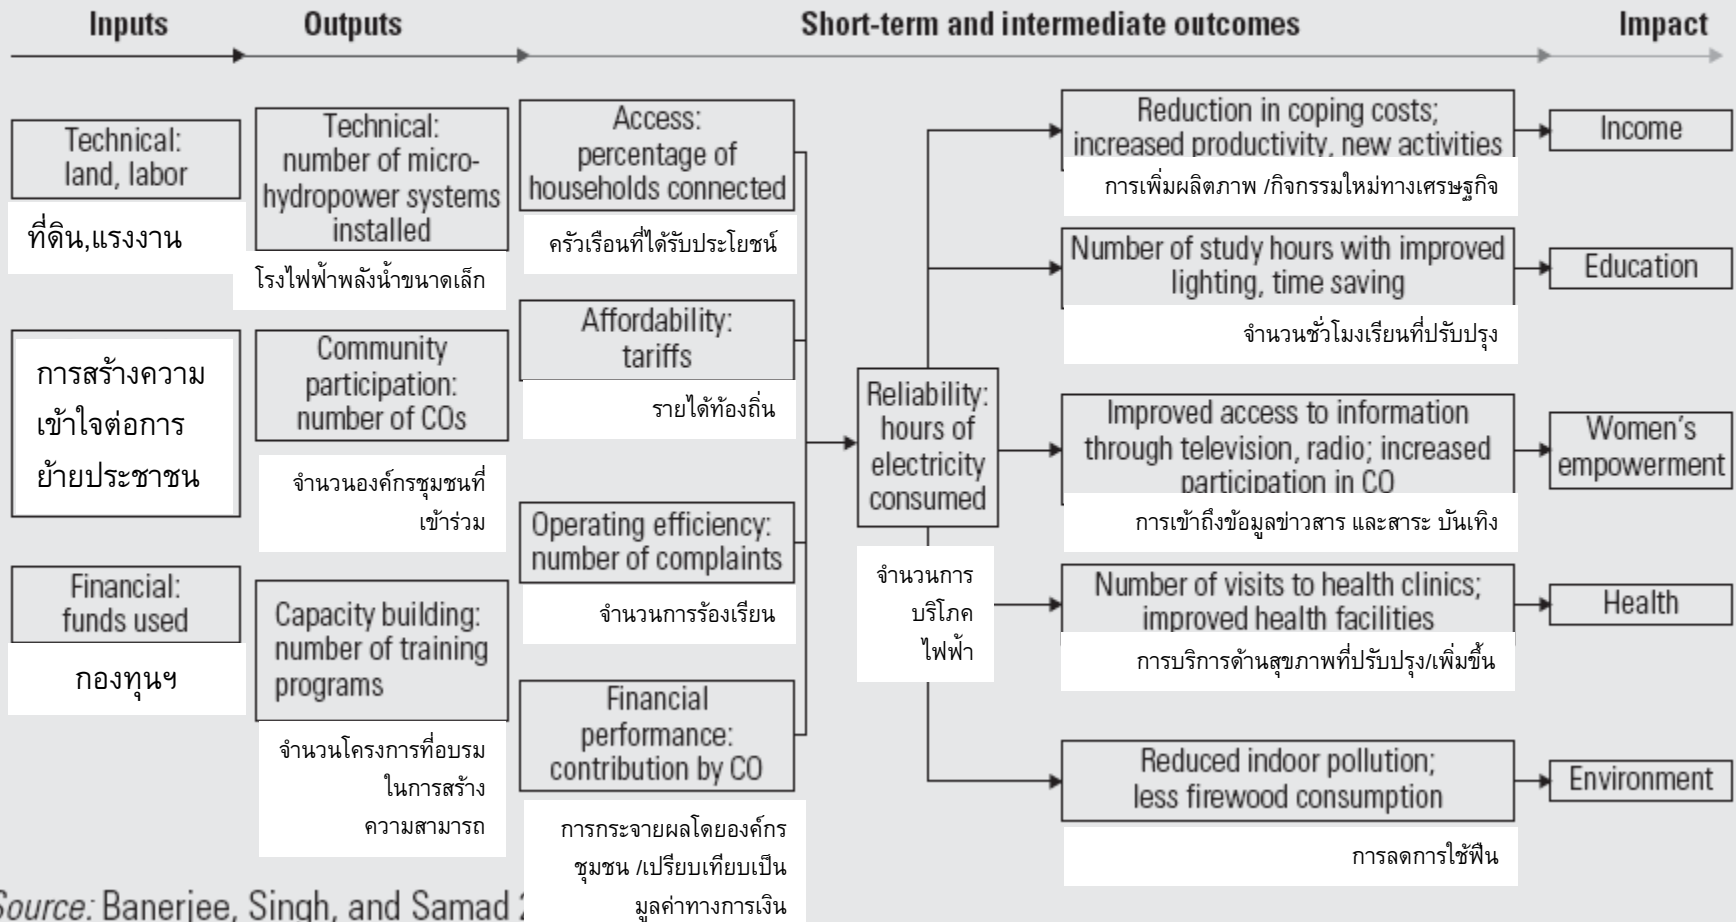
Inputs

Outputs

Short-term and intermediate outcomes

Impact

Technical: land, labor

ที่ดิน,แรงงาน

Technical: number of micro-hydropower systems installed

โรงไฟฟ้าพลังน้ำขนาดเล็ก

Access: percentage of households connected

ครัวเรือนที่ได้รับประโยชน์

Reduction in coping costs; increased productivity, new activities

การเพิ่มผลิตภาพ /กิจกรรมใหม่ทางเศรษฐกิจ

Income

Number of study hours with improved lighting, time saving

จำนวนชั่วโมงเรียนที่ปรับปรุง

Education

การสร้างความเข้าใจต่อการย้ายประชาชน

Community participation: number of COs

จำนวนองค์กรชุมชนที่เข้าร่วม

Affordability: tariffs

รายได้ท้องถิ่น

Reliability: hours of electricity consumed

จำนวนการบริโภคไฟฟ้า

Improved access to information through television, radio; increased participation in CO

การเข้าถึงข้อมูลข่าวสาร และสาระ บันเทิง

Women's empowerment

Operating efficiency: number of complaints

จำนวนการร้องเรียน

Financial: funds used

กองทุนฯ

Capacity building: number of training programs

จำนวนโครงการที่อบรมในการสร้างความสามารถ

Number of visits to health clinics; improved health facilities

การบริการด้านสุขภาพที่ปรับปรุง/เพิ่มขึ้น

Health

Financial performance: contribution by CO

การกระจายผลโดยองค์กรชุมชน /เปรียบเทียบเป็นมูลค่าทางการเงิน

Reduced indoor pollution; less firewood consumption

การลดการใช้ฟืน

Environment

Source: Banerjee, Singh, and Samad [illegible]